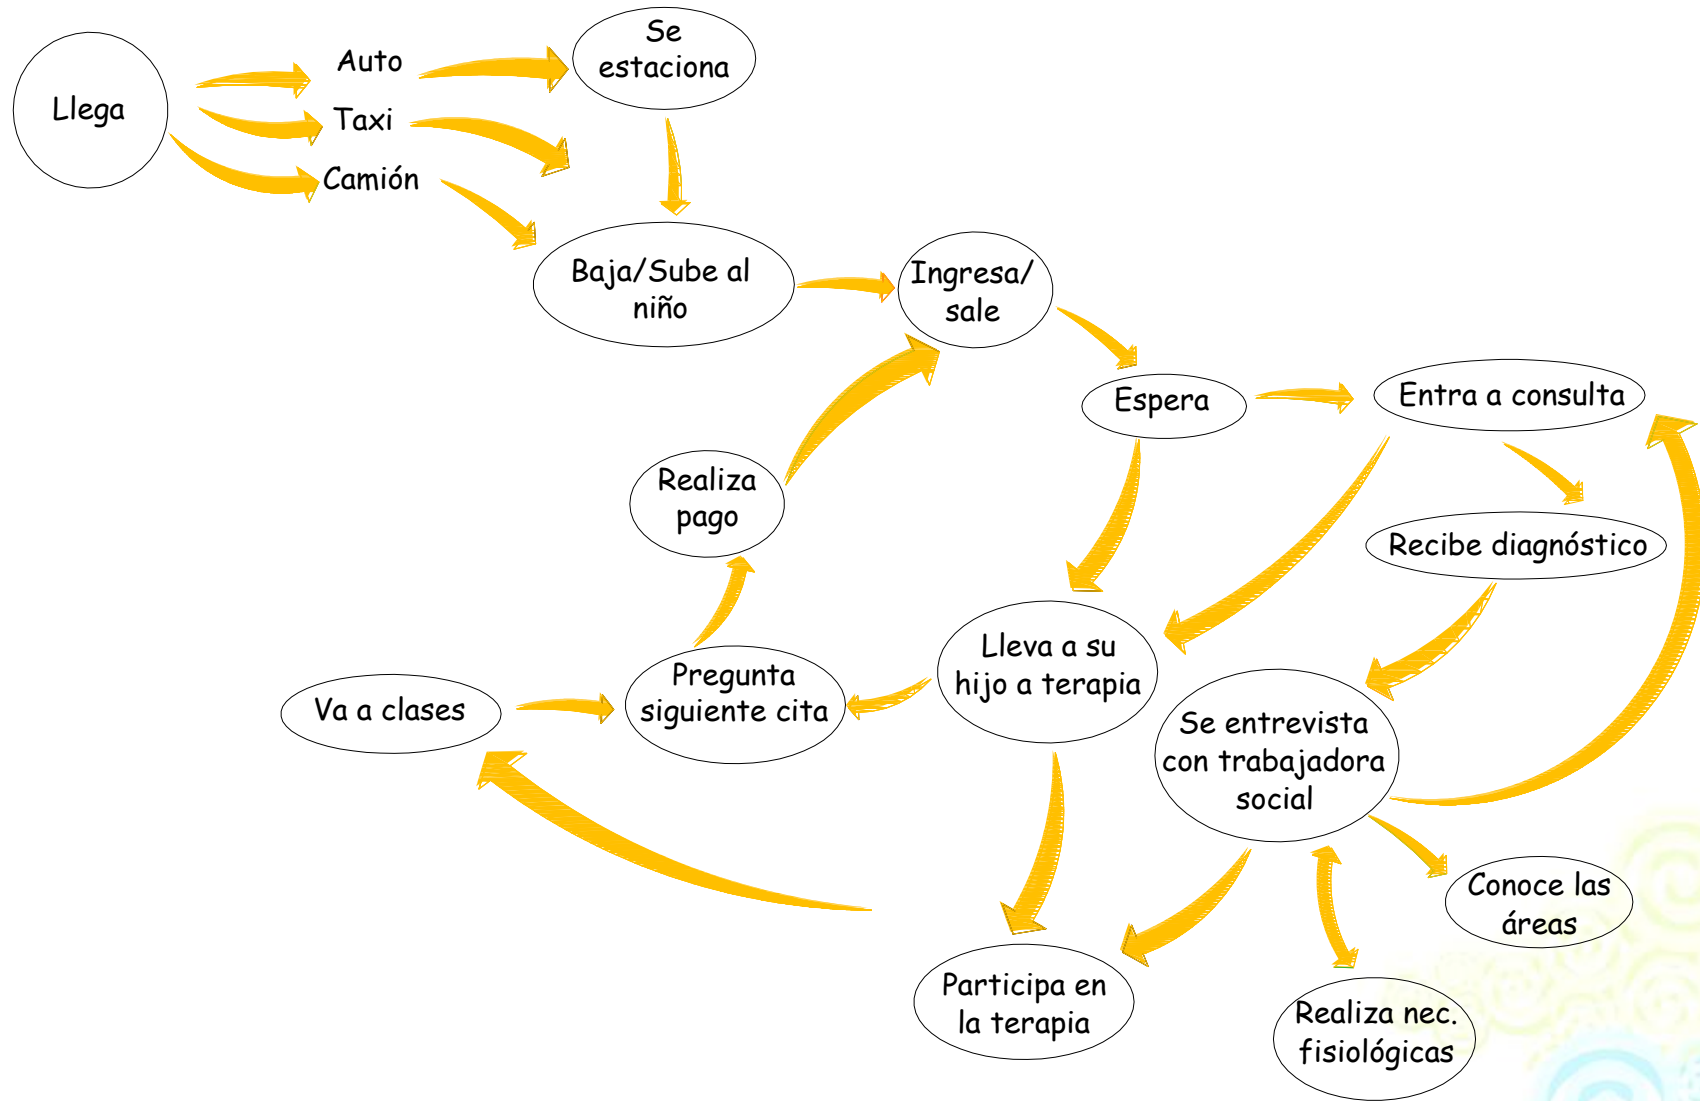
Llega

Auto

Taxi

Camión

Se estaciona

Baja/Sube al niño

Ingresa/ sale

Espera

Entra a consulta

Recibe diagnóstico

Realiza pago

Lleva a su hijo a terapia

Pregunta siguiente cita

Va a clases

Se entrevista con trabajadora social

Conoce las áreas

Participa en la terapia

Realiza nec. fisiológicas